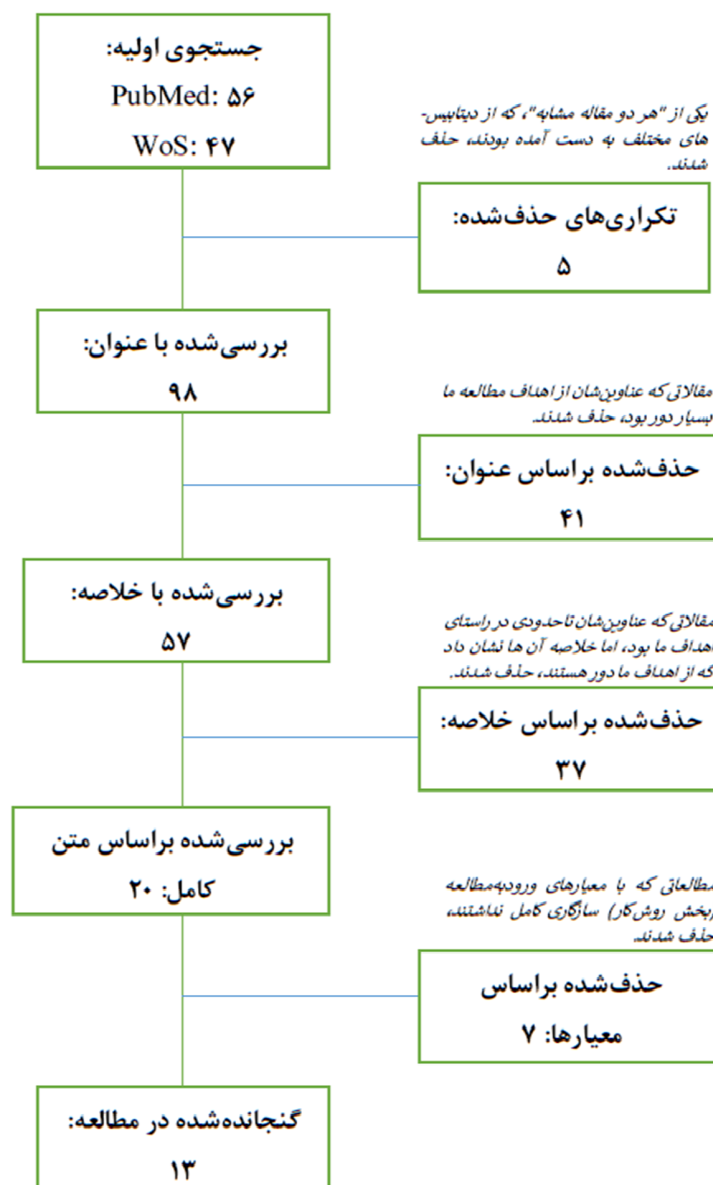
جستجوی اولیه:
PubMed: ۵۶
WoS: ۴۷

یکی از "هر دو مقاله مشابه"، که از دیتابیس‌های مختلف به دست آمده بودند، حذف شدند.

تکراری‌های حذف‌شده:
۵

بررسی‌شده با عنوان:
۹۸

مقالاتی که عناوین‌شان از اهداف مطالعه ما بسیار دور بود، حذف شدند.

حذف‌شده براساس عنوان:
۴۱

بررسی‌شده با خلاصه:
۵۷

مقالاتی که عناوین‌شان تاحدودی در راستای اهداف ما بود، اما خلاصه آن ها نشان داد که از اهداف ما دور هستند، حذف شدند.

حذف‌شده براساس خلاصه:
۳۷

بررسی‌شده براساس متن کامل: ۲۰

مطالعاتی که با معیارهای ورودبه‌مطالعه (بخش روش‌کار) سازگاری کامل نداشتند، حذف شدند.

حذف‌شده براساس معیارها: ۷

گنجانده‌شده در مطالعه:
۱۳